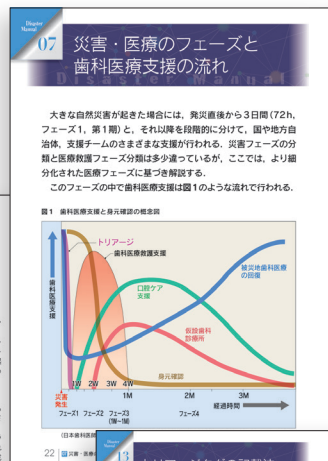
Disaster Manual
07
災害・医療のフェーズと歯科医療支援の流れ
Disaster Manual

大きな自然災害が起きた場合には，発災直後から3日間（72h，フェーズ1，第1期）と，それ以降を段階的に分けて，国や地方自治体，支援チームのさまざまな支援が行われる．災害フェーズの分類と医療救護フェーズ分類は多少違っているが，ここでは，より細分化された医療フェーズに基づき解説する．

このフェーズの中で歯科医療支援は図1のような流れで行われる．

図1　歯科医療支援と身元確認の概念図

トリアージ
歯科医療救護支援
歯科医療支援
口腔ケア支援
被災地歯科医療の回復
仮設歯科診療所
身元確認
1W　2W　3W　4W
1M　2M　3M
災害発生
フェーズ1　フェーズ2　フェーズ3（1w～1M）　フェーズ4
経過時間

（日本歯科医師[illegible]

22　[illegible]災害・医療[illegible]
Disaster Manual
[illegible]